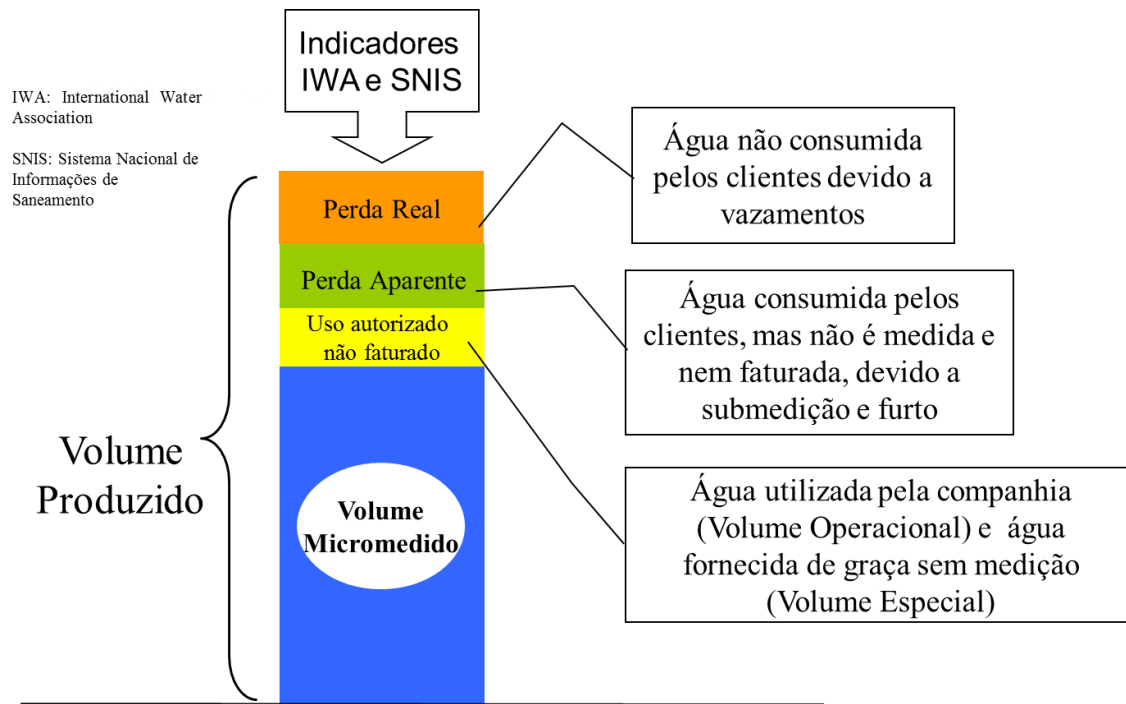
Indicadores IWA e SNIS

IWA: International Water Association

SNIS: Sistema Nacional de Informações de Saneamento

Perda Real

Perda Aparente

Uso autorizado não faturado

Volume Micromedido

Volume Produzido

Água não consumida pelos clientes devido a vazamentos

Água consumida pelos clientes, mas não é medida e nem faturada, devido a submedição e furto

Água utilizada pela companhia (Volume Operacional) e água fornecida de graça sem medição (Volume Especial)